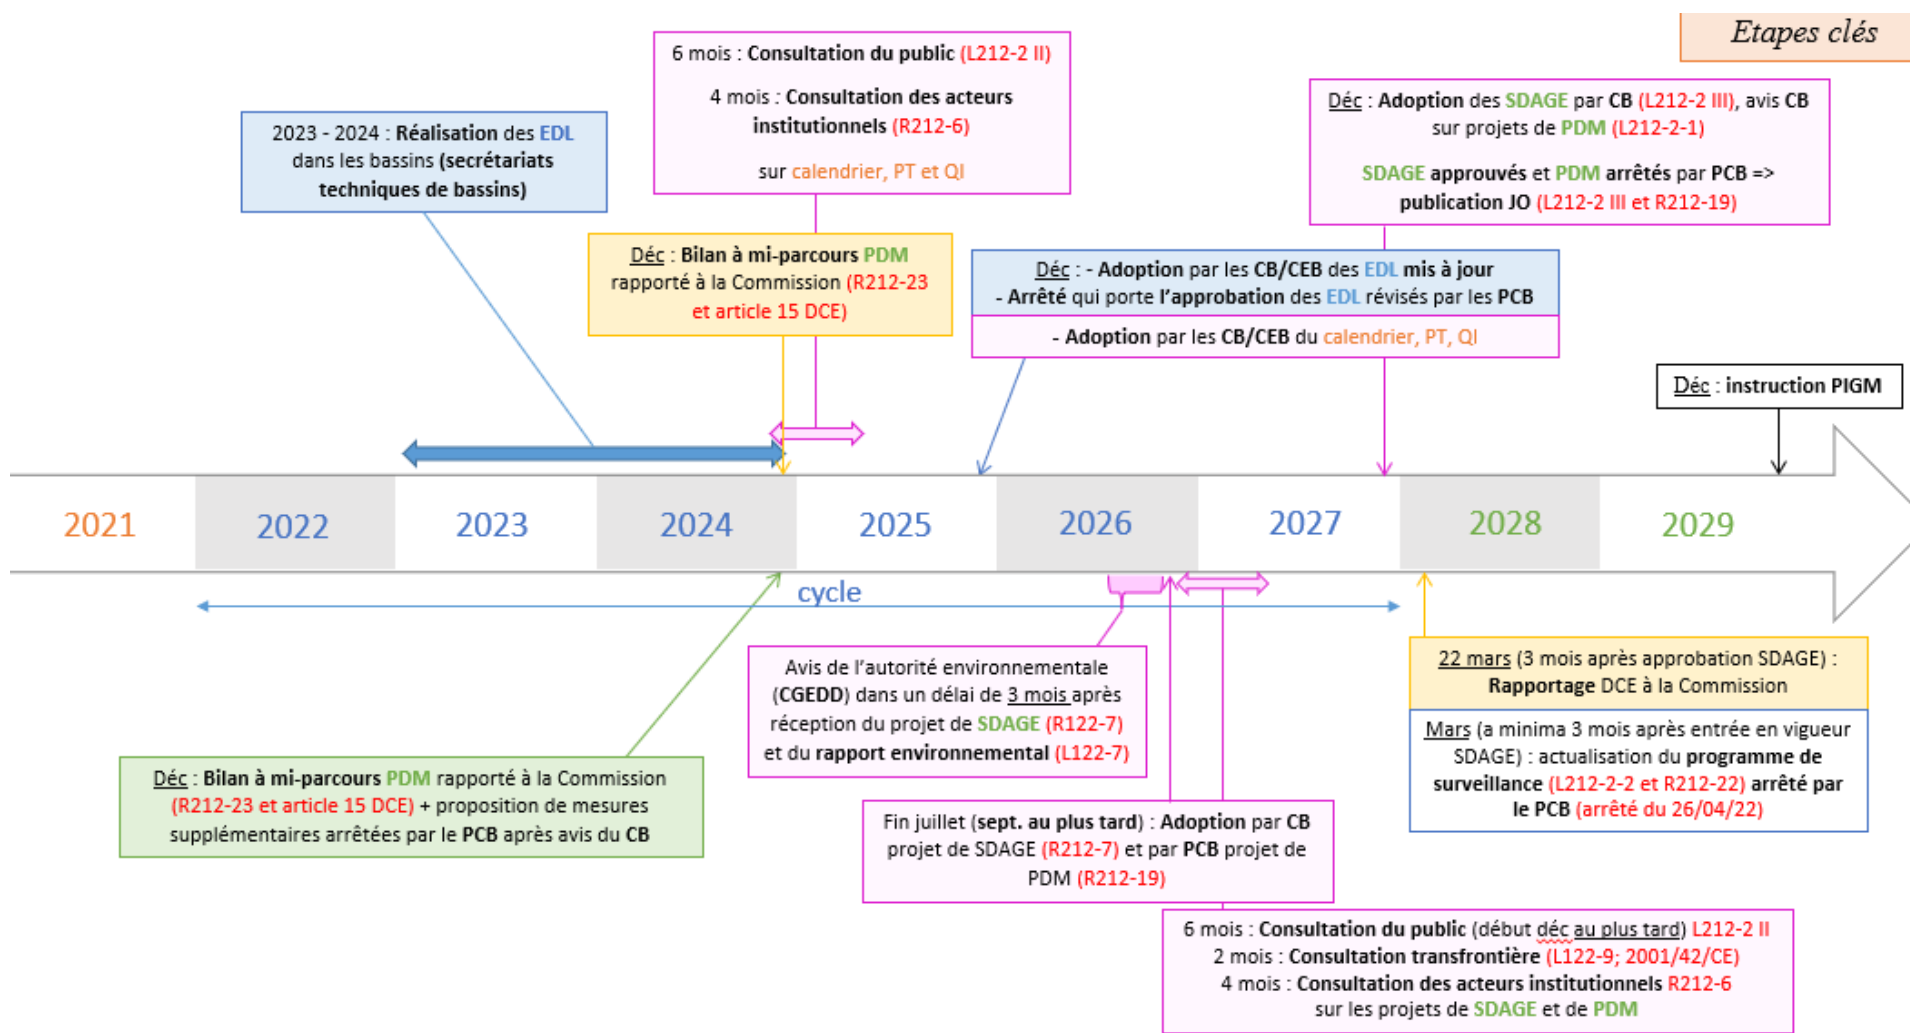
Etapes clés

6 mois : Consultation du public (L212-2 II)

4 mois : Consultation des acteurs institutionnels (R212-6)

sur calendrier, PT et QI

2023 - 2024 : Réalisation des EDL dans les bassins (secrétariats techniques de bassins)

Déc : Adoption des SDAGE par CB (L212-2 III), avis CB sur projets de PDM (L212-2-1)

SDAGE approuvés et PDM arrêtés par PCB => publication JO (L212-2 III et R212-19)

Déc : Bilan à mi-parcours PDM rapporté à la Commission (R212-23 et article 15 DCE)

Déc : - Adoption par les CB/CEB des EDL mis à jour
- Arrêté qui porte l'approbation des EDL révisés par les PCB

- Adoption par les CB/CEB du calendrier, PT, QI

Déc : instruction PIGM

2021 2022 2023 2024 2025 2026 2027 2028 2029

cycle

Avis de l'autorité environnementale (CGEDD) dans un délai de 3 mois après réception du projet de SDAGE (R122-7) et du rapport environnemental (L122-7)

22 mars (3 mois après approbation SDAGE) : Rapportage DCE à la Commission

Mars (a minima 3 mois après entrée en vigueur SDAGE) : actualisation du programme de surveillance (L212-2-2 et R212-22) arrêté par le PCB (arrêté du 26/04/22)

Déc : Bilan à mi-parcours PDM rapporté à la Commission (R212-23 et article 15 DCE) + proposition de mesures supplémentaires arrêtées par le PCB après avis du CB

Fin juillet (sept. au plus tard) : Adoption par CB projet de SDAGE (R212-7) et par PCB projet de PDM (R212-19)

6 mois : Consultation du public (début déc au plus tard) L212-2 II
2 mois : Consultation transfrontière (L122-9; 2001/42/CE)
4 mois : Consultation des acteurs institutionnels R212-6
sur les projets de SDAGE et de PDM